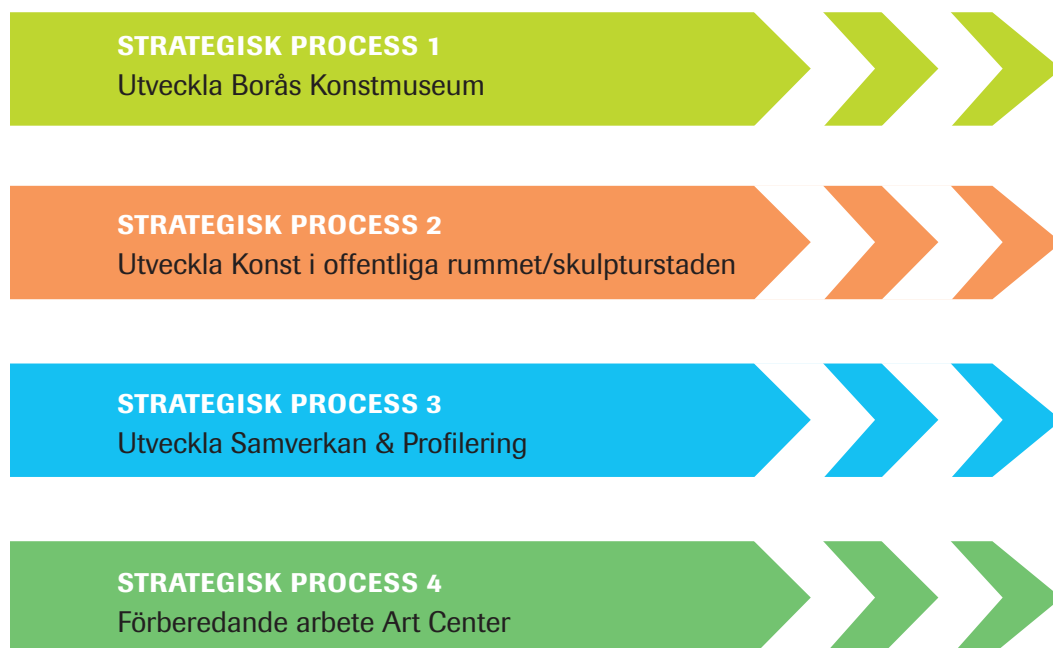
STRATEGISK PROCESS 1
Utveckla Borås Konstmuseum

STRATEGISK PROCESS 2
Utveckla Konst i offentliga rummet/skulpturstaden

STRATEGISK PROCESS 3
Utveckla Samverkan & Profilering

STRATEGISK PROCESS 4
Förberedande arbete Art Center